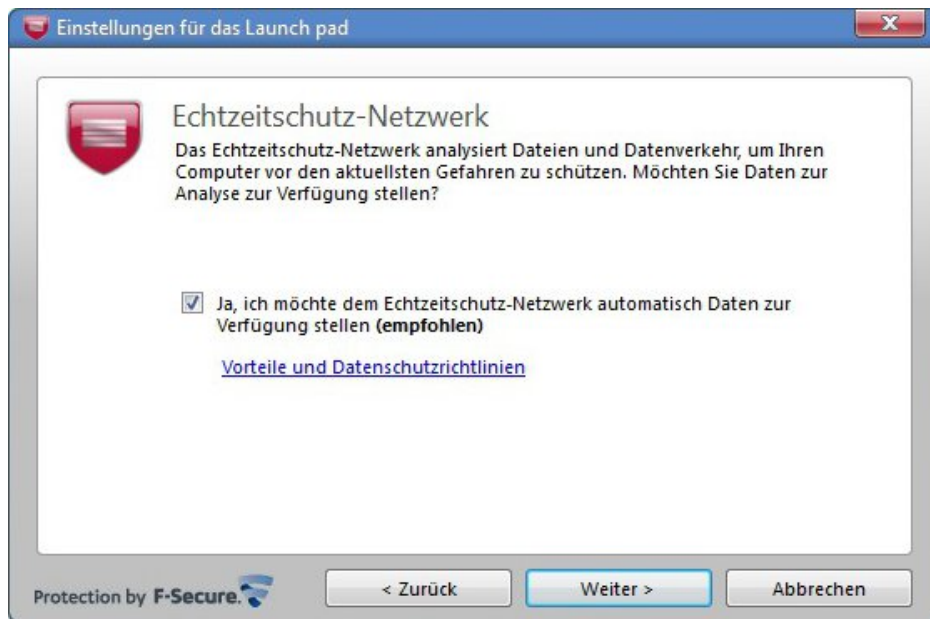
Einstellungen für das Launch pad

Echtzeitschutz-Netzwerk

Das Echtzeitschutz-Netzwerk analysiert Dateien und Datenverkehr, um Ihren Computer vor den aktuellsten Gefahren zu schützen. Möchten Sie Daten zur Analyse zur Verfügung stellen?

Ja, ich möchte dem Echtzeitschutz-Netzwerk automatisch Daten zur Verfügung stellen **(empfohlen)**

Vorteile und Datenschutzrichtlinien

Protection by F-Secure.

< Zurück

Weiter >

Abbrechen